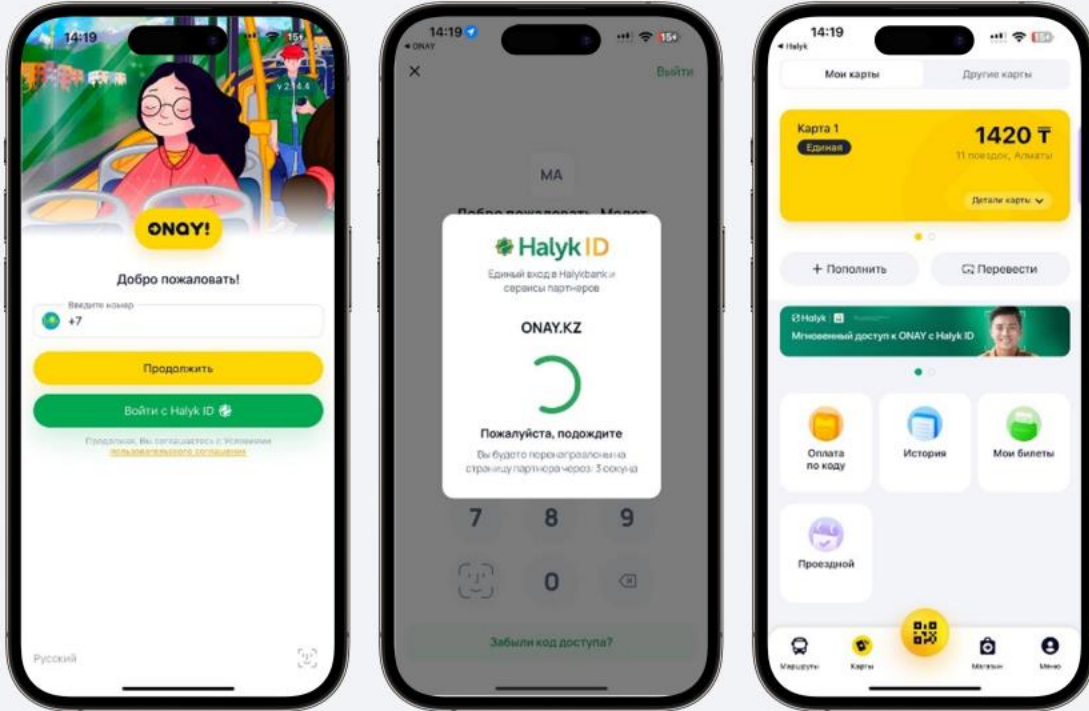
14:19
v 2.14.4
ONAY!
Добро пожаловать!
Введите номер
+7
Продолжить
Войти с Halyk ID
Продолжая, Вы соглашаетесь с Условиями пользовательского соглашения
Русский

14:19
◂ ONAY
Выйти
MA
Добро пожаловать, Малот
Halyk ID
Единый вход в Halykbank и сервисы партнеров
ONAY.KZ
Пожалуйста, подождите
Вы будете перенаправлены на страницу партнера через: 3 секунд
7
8
9
0
Забыли код доступа?

14:19
◂ Halyk
Мои карты
Другие карты
Карта 1
Единая
1420 ₸
11 поездок, Алматы
Детали карты
+ Пополнить
Перевести
Halyk
Мгновенный доступ к ONAY с Halyk ID
Оплата по коду
История
Мои билеты
Проездной
Маршруты
Карты
Магазин
Меню